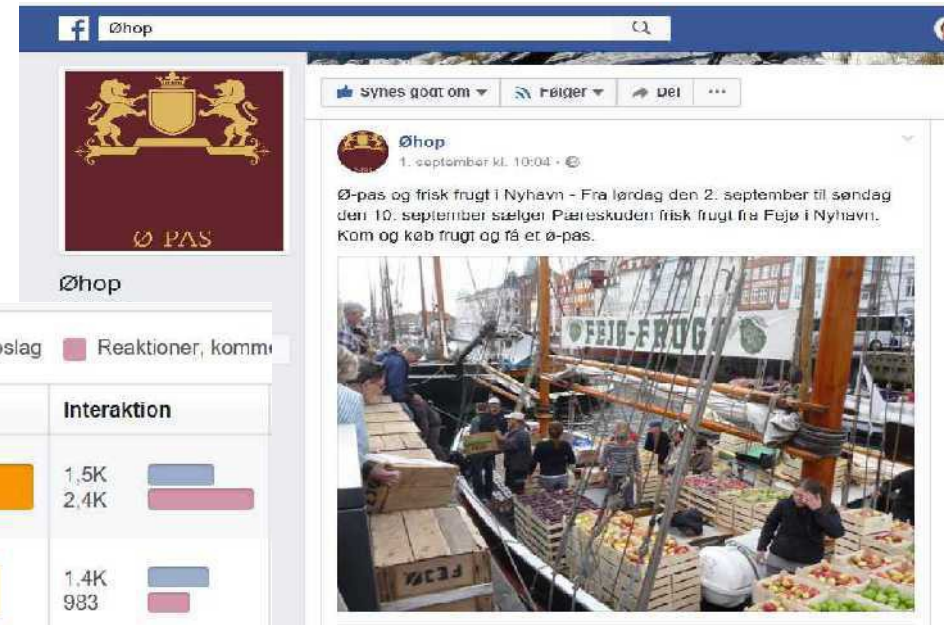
Øhop

Ø PAS

Øhop

Synes godt om ▾ Følger ▾ Del ···

Øhop
1. september kl. 10:04 ·

Ø-pas og frisk frugt i Nyhavn - Fra lørdag den 2. september til søndag den 10. september sælger Pæreskuden frisk frugt fra Fejø i Nyhavn. Kom og køb frugt og få et ø-pas.

FEJØ-FRUGT

FEJØ

oslag Reaktioner, komm

| Interaktion |
|---|
| 1,5K 2,4K |
| 1,4K 983 |